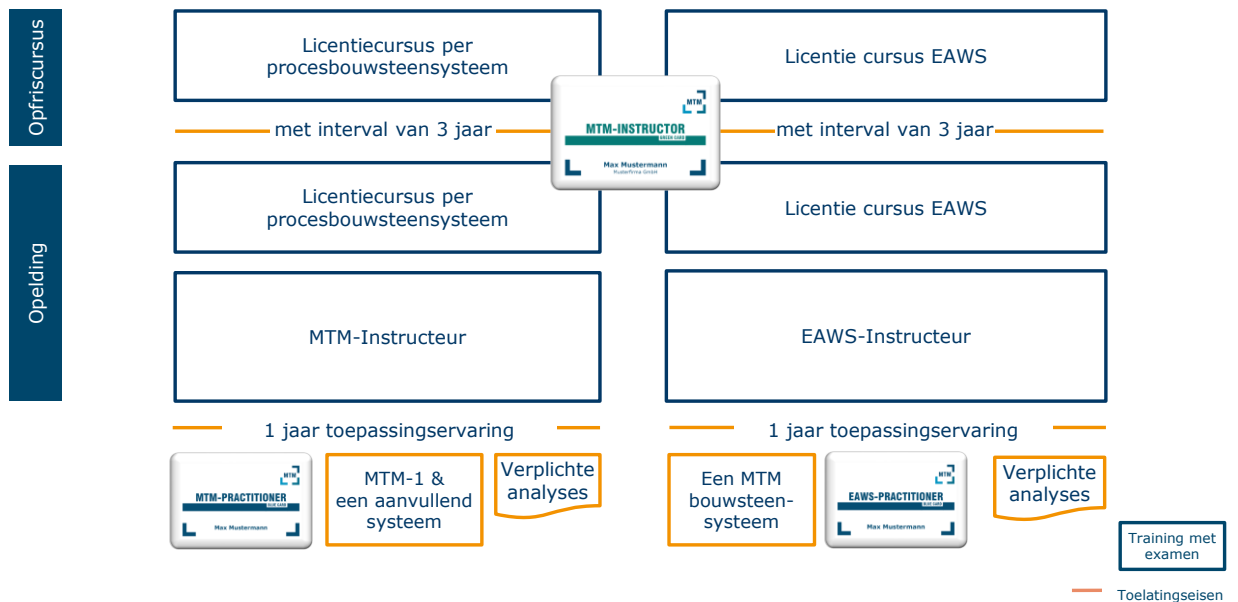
Opfriscursus

Opelding

Licentiecursus per procesbouwsteensysteem

Licentie cursus EAWS

MTM

MTM-INSTRUCTOR
GREEN CARD

Max Mustermann
Musterfirma GmbH

met interval van 3 jaar

met interval van 3 jaar

Licentiecursus per procesbouwsteensysteem

Licentie cursus EAWS

MTM-Instructeur

EAWS-Instructeur

1 jaar toepassingservaring

1 jaar toepassingservaring

MTM

MTM-PRACTITIONER
BLUE CARD

Max Mustermann

MTM-1 & een aanvullend systeem

Verplichte analyses

Een MTM bouwsteen-systeem

MTM

EAWS-PRACTITIONER
BLUE CARD

Max Mustermann

Verplichte analyses

Training met examen

Toelatingseisen